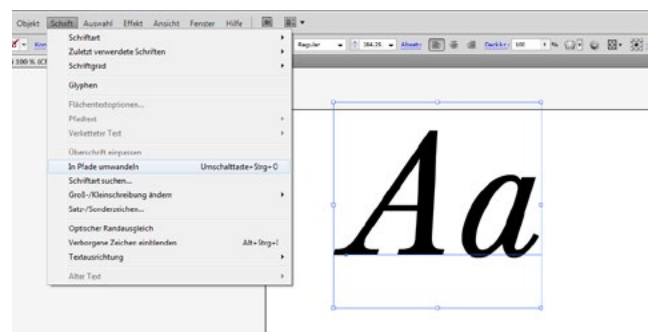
Objekt Schrift Auswahl Effekt Ansicht Fenster Hilfe

Schriftart
Zuletzt verwendete Schriften
Schriftgrad

Glyphen

Flächentextoptionen...
Pfadtext
Verketteter Text

Überschrift einpassen
In Pfade umwandeln Umschalttaste+Strg+O
Schriftart suchen...
Groß-/Kleinschreibung ändern
Satz-/Sonderzeichen...

Optischer Randausgleich
Verborgene Zeichen einblenden Alt+Strg+I
Textausrichtung

Alter Text

Regular 384,35 Absatz Deckkr.: 100 %

100 % (C

Aa